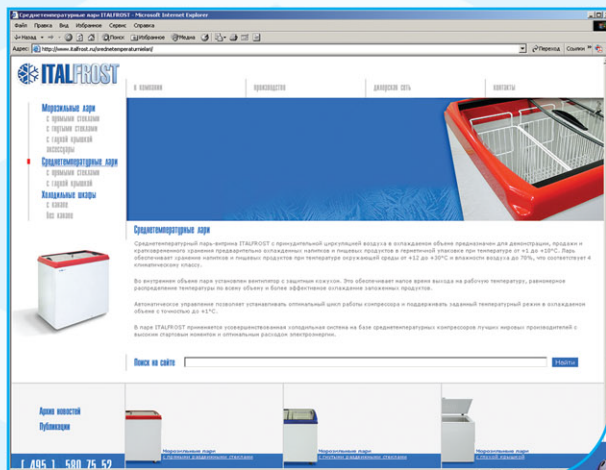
Среднетемпературные лари ITALFROST - Microsoft Internet Explorer

Файл Правка Вид Избранное Сервис Справка

Назад Поиск Избранное Медиа

Адрес: http://www.italfrost.ru/srednetemperaturnielari/ Переход Ссылки

ITALFROST

о компании производство дилерская сеть контакты

Морозильные лари
с прямыми стеклами
с гнутыми стеклами
с глухой крышкой
аксессуары
Среднетемпературные лари
с прямыми стеклами
с глухой крышкой
Холодильные шкафы
с канапе
без канапе

Среднетемпературные лари

Среднетемпературный ларь-витрина ITALFROST с принудительной циркуляцией воздуха в охлаждаемом объеме предназначен для демонстрации, продажи и кратковременного хранения предварительно охлажденных напитков и пищевых продуктов в герметичной упаковке при температуре от +1 до +10°С. Ларь обеспечивает хранение напитков и пищевых продуктов при температуре окружающей среды от +12 до +30°С и влажности воздуха до 70%, что соответствует 4 климатическому классу.

Во внутреннем объеме ларя установлен вентилятор с защитным кожухом. Это обеспечивает малое время выхода на рабочую температуру, равномерное распределение температуры по всему объему и более эффективное охлаждение заложенных продуктов.

Автоматическое управление позволяет устанавливать оптимальный цикл работы компрессора и поддерживать заданный температурный режим в охлаждаемом объеме с точностью до ±1°С.

В ларе ITALFROST применяется усовершенствованная холодильная система на базе среднетемпературных компрессоров лучших мировых производителей с высоким стартовым моментом и оптимальным расходом электроэнергии.

Поиск по сайту Найти

Архив новостей
Публикации

(495) 580 75 52

Морозильные лари
с прямыми раздвижными стеклами

Морозильные лари
с гнутыми раздвижными стеклами

Морозильные лари
с глухой крышкой